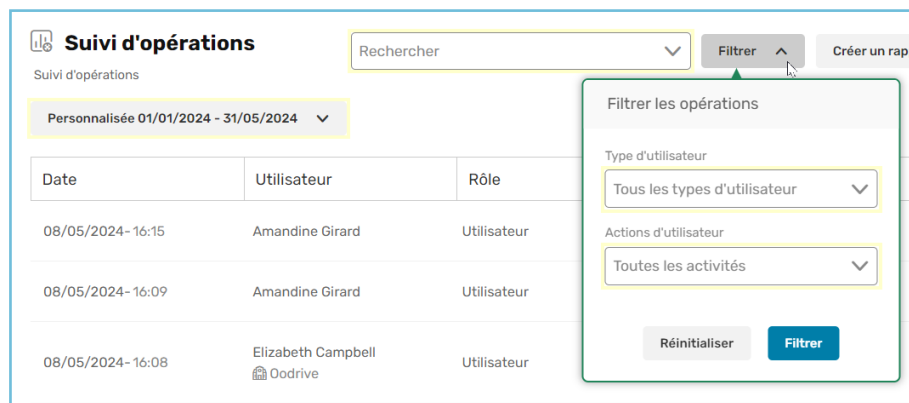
Suivi d'opérations

Suivi d'opérations

Rechercher

Filtrer

Créer un rap

Personnalisée 01/01/2024 - 31/05/2024

| Date | Utilisateur | Rôle |
|---|---|---|
| 08/05/2024 - 16:15 | Amandine Girard | Utilisateur |
| 08/05/2024 - 16:09 | Amandine Girard | Utilisateur |
| 08/05/2024 - 16:08 | Elizabeth Campbell Oodrive | Utilisateur |

Filtrer les opérations

Type d'utilisateur

Tous les types d'utilisateur

Actions d'utilisateur

Toutes les activités

Réinitialiser

Filtrer